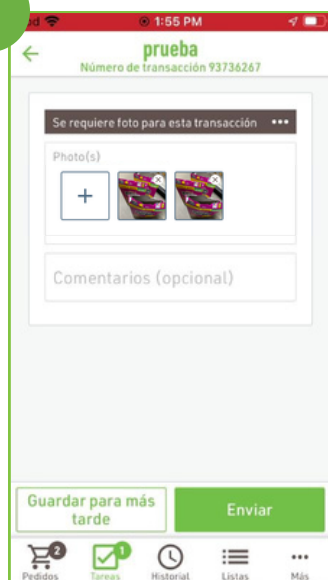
1:55 PM

prueba
Número de transacción 93736267

Se requiere foto para esta transacción •••

Photo(s)

+

Comentarios (opcional)

Guardar para más tarde

Enviar

2
Pedidos

1
Tareas

Historial

Listas

•••
Más